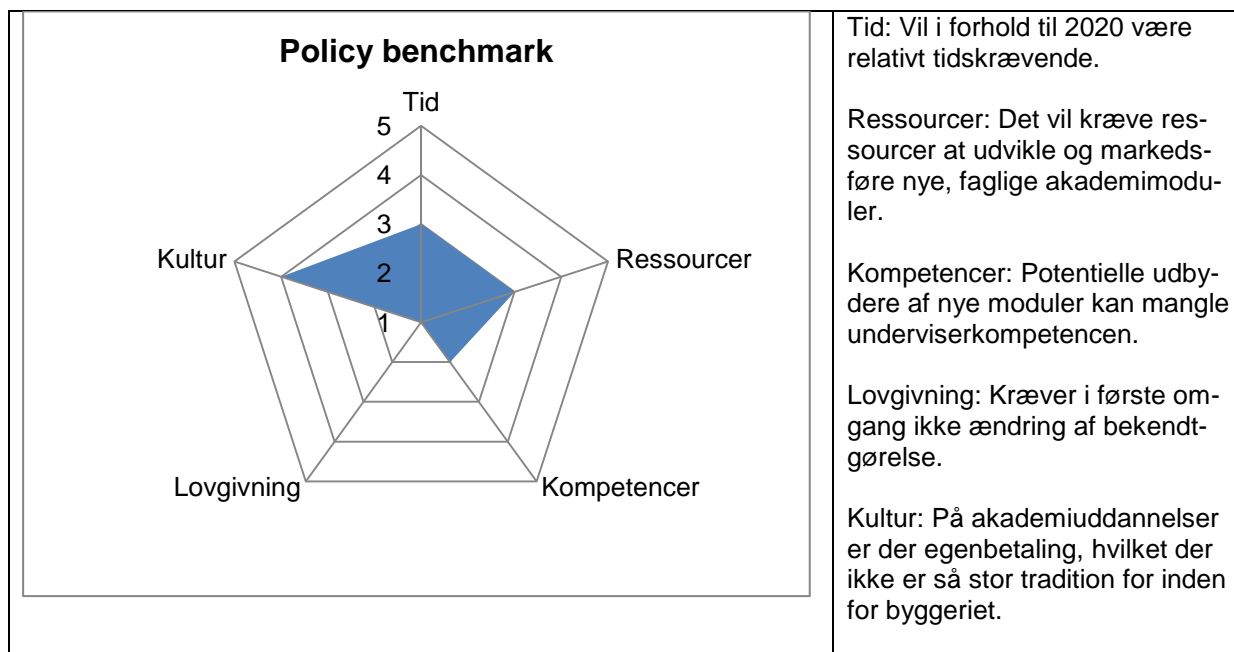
Policy benchmark

Tid
5
4
3
2
1
Ressourcer
Kompetencer
Lovgivning
Kultur

Tid: Vil i forhold til 2020 være relativt tidskrævende.

Ressourcer: Det vil kræve ressourcer at udvikle og markedsføre nye, faglige akademimoduler.

Kompetencer: Potentielle udbydere af nye moduler kan mangle underviserkompetencen.

Lovgivning: Kræver i første omgang ikke ændring af bekendtgørelse.

Kultur: På akademiuddannelser er der egenbetaling, hvilket der ikke er så stor tradition for inden for byggeriet.